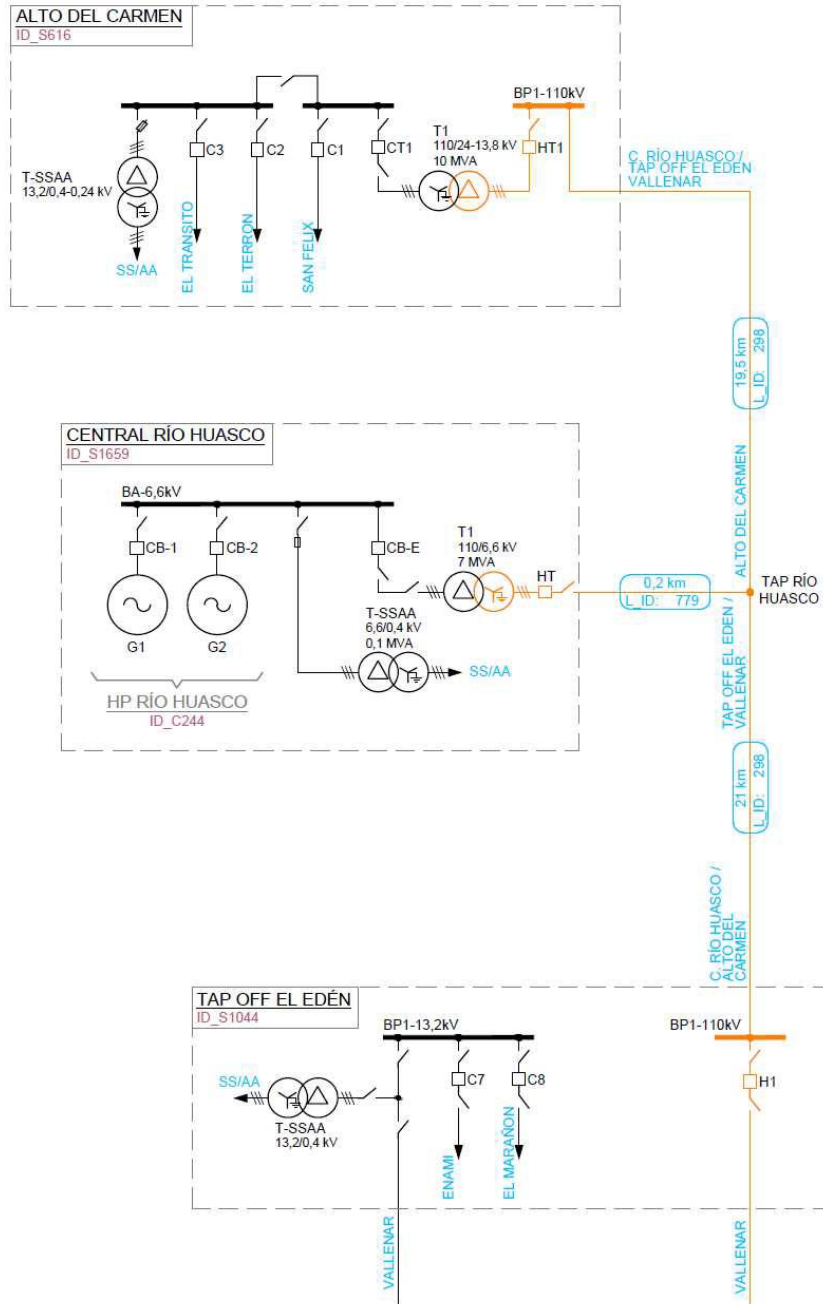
ALTO DEL CARMEN
ID_S616

BP1-110kV

T-SSAA
13,2/0,4-0,24 kV

C3
C2
C1
CT1

T1
110/24-13,8 kV
10 MVA

HT1

C. RÍO HUASCO / TAP OFF EL EDEN VALLENAR

SS/AA
EL TRANSITO
EL TERRON
SAN FELIX

19,5 km
L_ID: 298

CENTRAL RÍO HUASCO
ID_S1659

BA-6,6kV

CB-1
CB-2
CB-E

T1
110/6,6 kV
7 MVA

HT

0,2 km
L_ID: 779

ALTO DEL CARMEN

TAP RÍO HUASCO

T-SSAA
6,6/0,4 kV
0,1 MVA

SS/AA

G1
G2

HP RÍO HUASCO
ID_C244

TAP OFF EL EDEN / VALLENAR

21 km
L_ID: 298

C. RÍO HUASCO / ALTO DEL CARMEN

TAP OFF EL EDÉN
ID_S1044

BP1-13,2kV

BP1-110kV

SS/AA

C7
C8

H1

T-SSAA
13,2/0,4 kV

ENAMI
EL MARAÑON

VALLENAR
VALLENAR